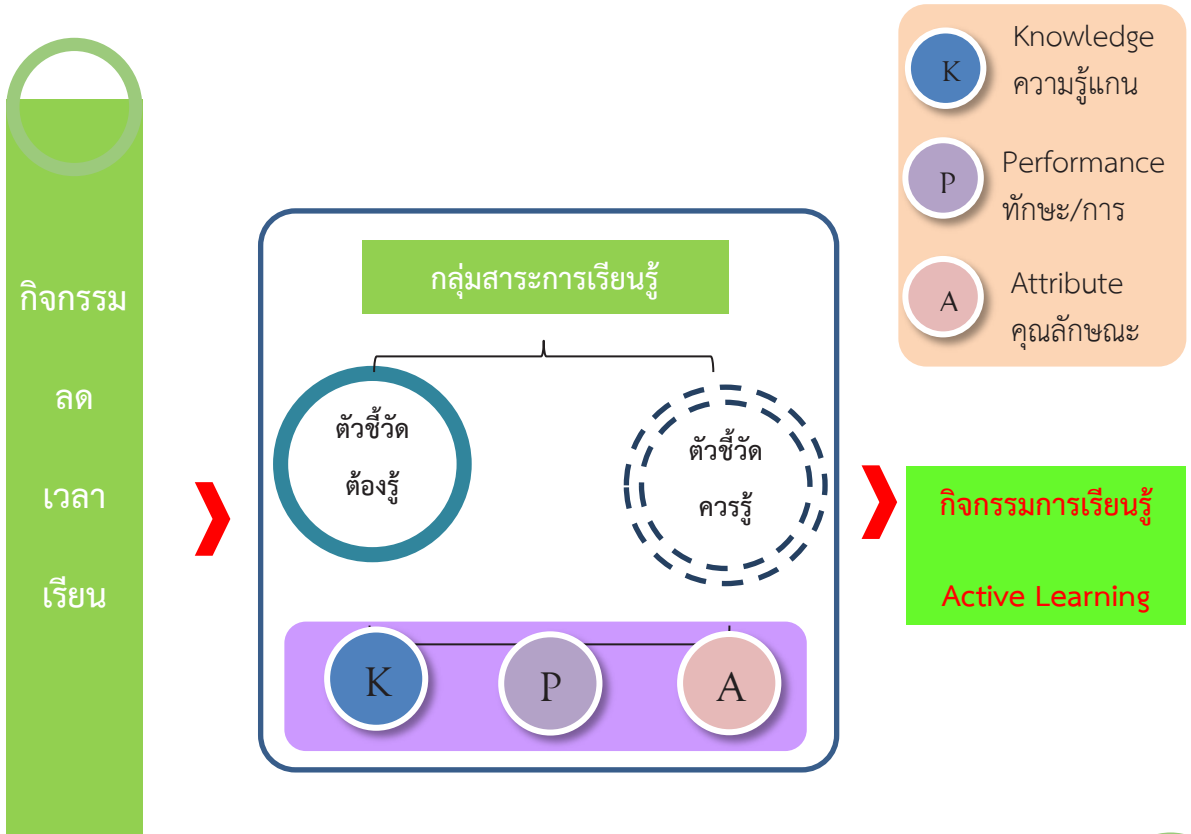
กิจกรรม

ลด

เวลา

เรียน

กลุ่มสาระการเรียนรู้

ตัวชี้วัด ต้องรู้

ตัวชี้วัด ควรรู้

K

P

A

K Knowledge ความรู้แกน

P Performance ทักษะ/การ

A Attribute คุณลักษณะ

กิจกรรมการเรียนรู้

Active Learning